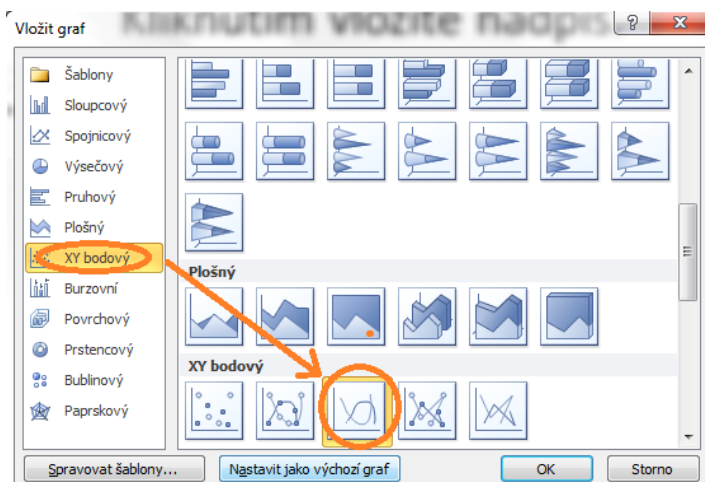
Vložit graf

Šablony
Sloupcový
Spojnicový
Výsečový
Pruhový
Plošný
XY bodový
Burzovní
Povrchový
Prstencový
Bublinový
Paprskový

Plošný

XY bodový

Spravovat šablony...
Nastavit jako výchozí graf
OK
Storno